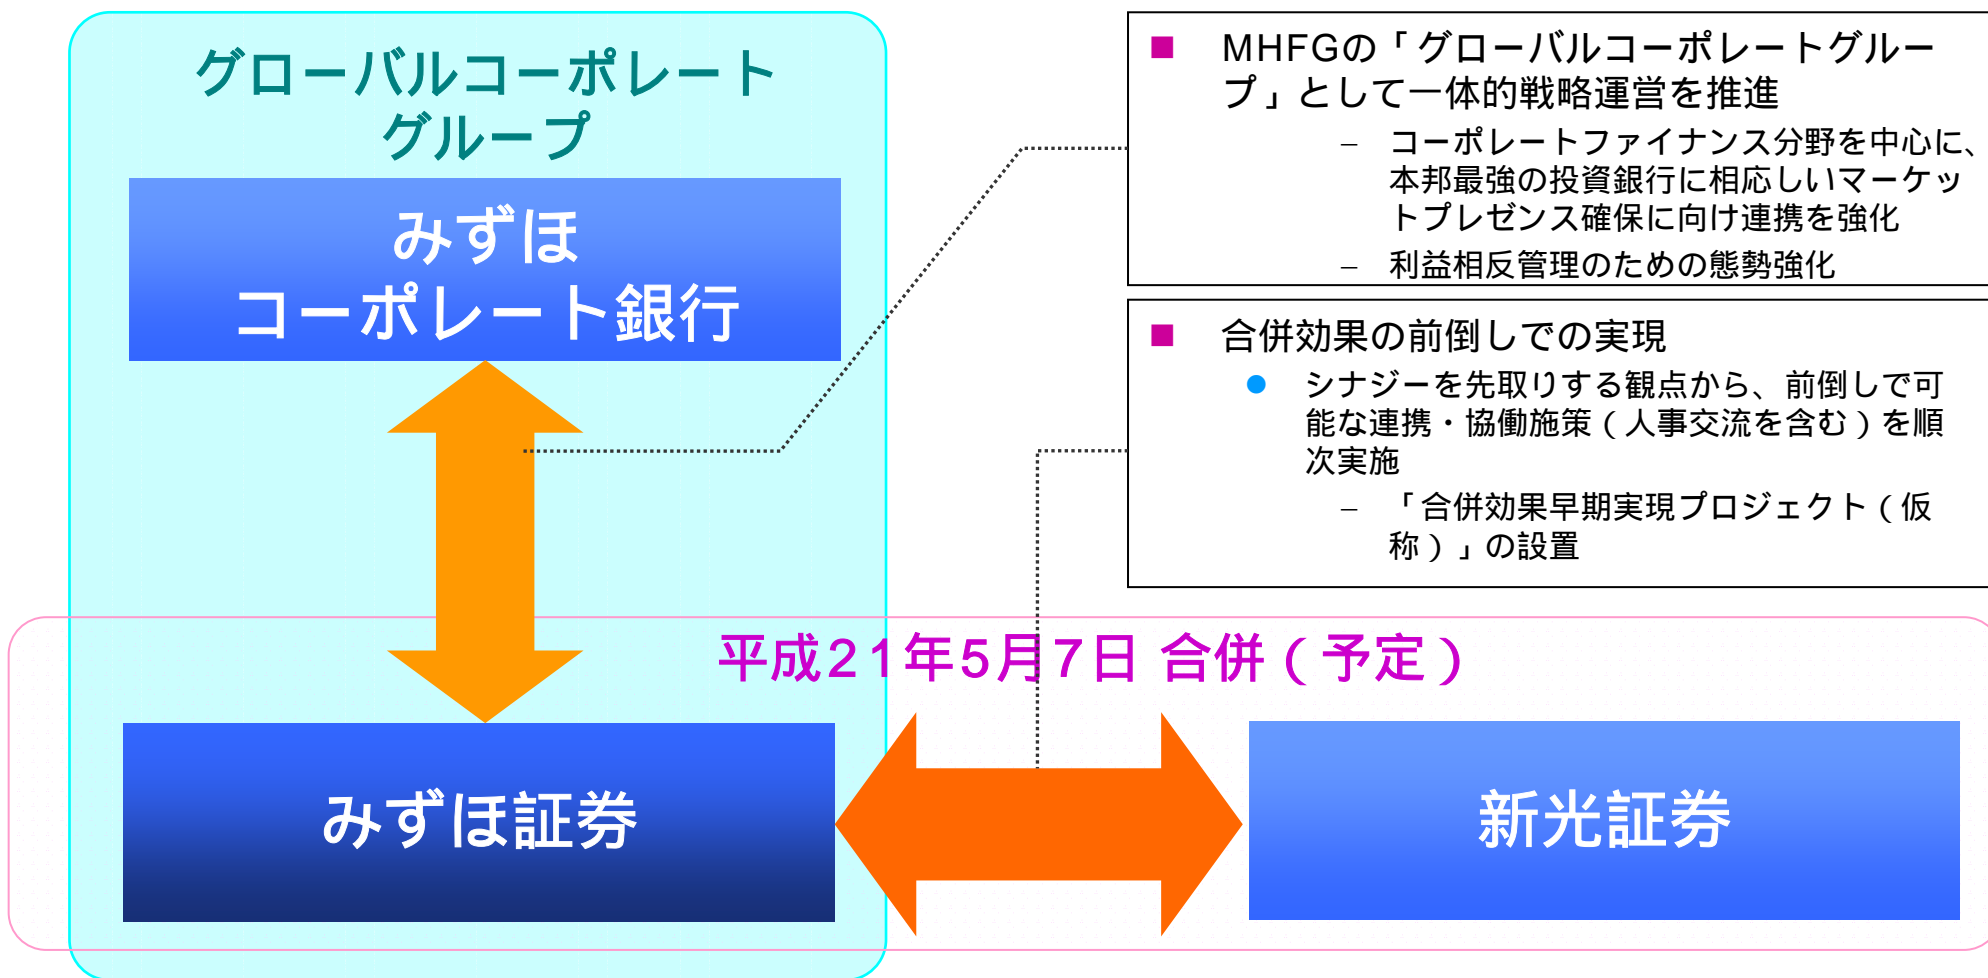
グローバルコーポレートグループ

みずほコーポレート銀行

平成21年5月7日 合併（予定）

みずほ証券

新光証券

■ MHFGの「グローバルコーポレートグループ」として一体的戦略運営を推進
– コーポレートファイナンス分野を中心に、本邦最強の投資銀行に相応しいマーケットプレゼンス確保に向け連携を強化
– 利益相反管理のための態勢強化

■ 合併効果の前倒しでの実現
● シナジーを先取りする観点から、前倒しで可能な連携・協働施策（人事交流を含む）を順次実施
– 「合併効果早期実現プロジェクト（仮称）」の設置